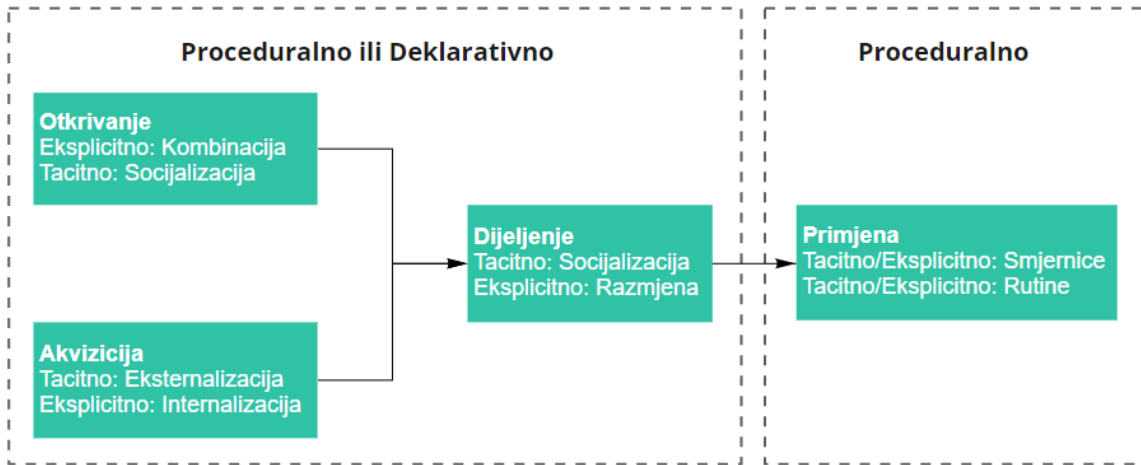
Proceduralno ili Deklarativno

Otkrivanje
Eksplicitno: Kombinacija
Tacitno: Socijalizacija

Akvizicija
Tacitno: Eksternalizacija
Eksplicitno: Internalizacija

Dijeljenje
Tacitno: Socijalizacija
Eksplicitno: Razmjena

Proceduralno

Primjena
Tacitno/Eksplicitno: Smjernice
Tacitno/Eksplicitno: Rutine